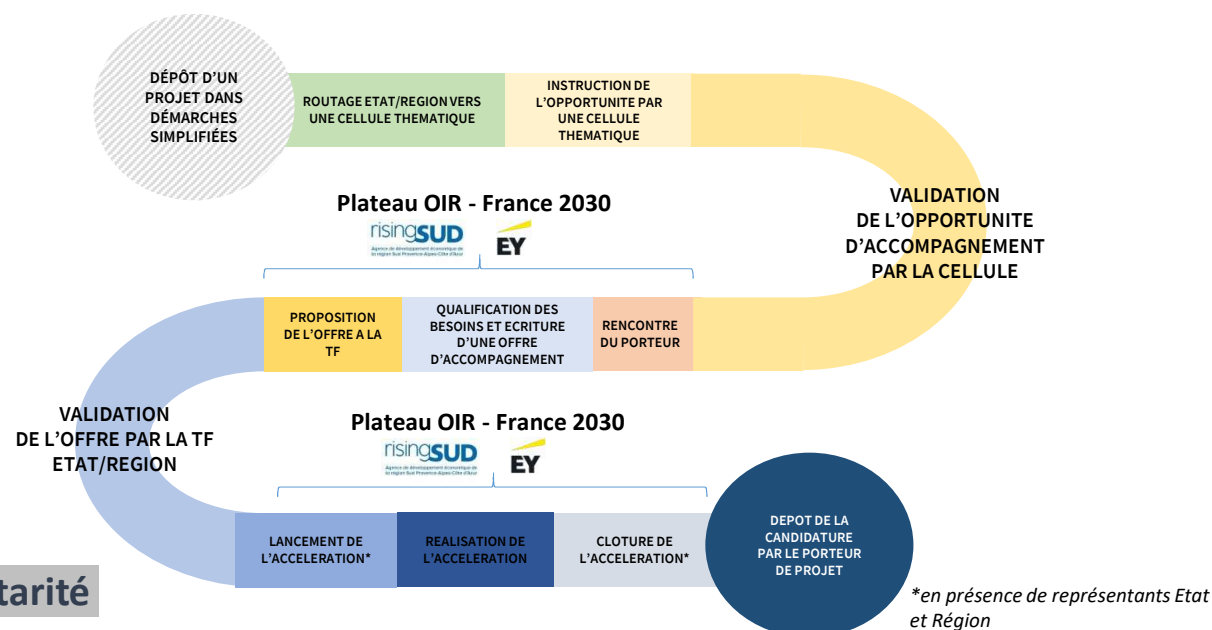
DÉPÔT D'UN PROJET DANS DÉMARCHES SIMPLIFIÉES

ROUTAGE ETAT/REGION VERS UNE CELLULE THEMATIQUE

INSTRUCTION DE L'OPPORTUNITE PAR UNE CELLULE THEMATIQUE

VALIDATION DE L'OPPORTUNITE D'ACCOMPAGNEMENT PAR LA CELLULE

Plateau OIR - France 2030

risingSUD
Agence de développement économique de la région Sud Provence-Alpes-Côte d'Azur

EY

PROPOSITION DE L'OFFRE A LA TF

QUALIFICATION DES BESOINS ET ECRITURE D'UNE OFFRE D'ACCOMPAGNEMENT

RENCONTRE DU PORTEUR

VALIDATION DE L'OFFRE PAR LA TF ETAT/REGION

Plateau OIR - France 2030

risingSUD
Agence de développement économique de la région Sud Provence-Alpes-Côte d'Azur

EY

LANCEMENT DE L'ACCELERATION*

REALISATION DE L'ACCELERATION

CLOTURE DE L'ACCELERATION*

DEPOT DE LA CANDIDATURE PAR LE PORTEUR DE PROJET

tarité

*en présence de représentants Etat et Région